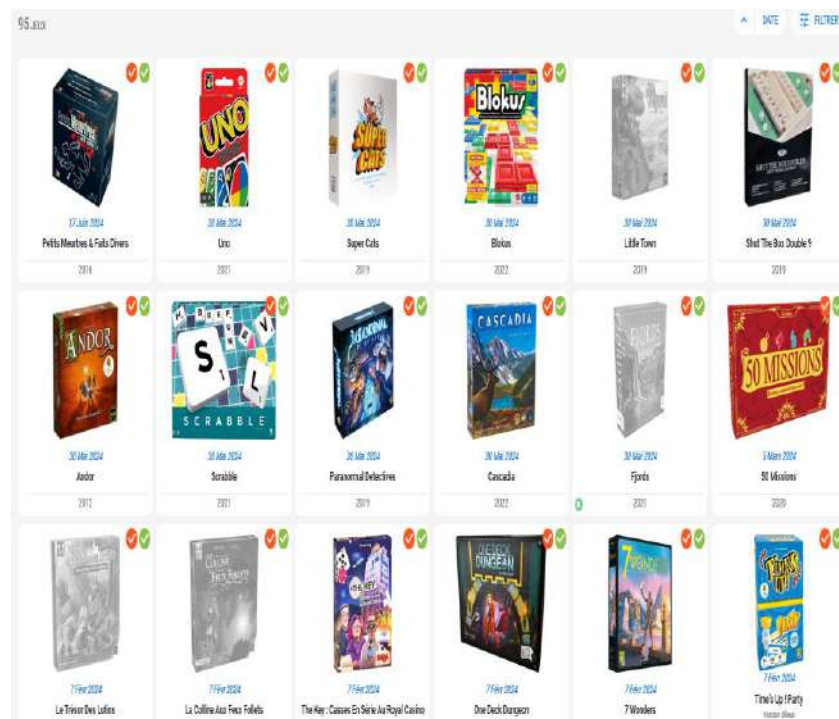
95 JEUX

DATE FILTRER

17 Juin 2024
Petits Meurtres & Faits Divers
2016

30 Mai 2024
Uno
2021

30 Mai 2024
Super Cats
2019

30 Mai 2024
Blokus
2022

30 Mai 2024
Little Town
2019

30 Mai 2024
Shut The Box Double 9
2019

30 Mai 2024
Andor
2012

30 Mai 2024
Scrabble
2021

30 Mai 2024
Paranormal Detectives
2019

30 Mai 2024
Cascadia
2022

30 Mai 2024
Fjords
2021

5 Mars 2024
50 Missions
2020

7 Févr 2024
Le Trésor Des Lutins

7 Févr 2024
La Colline Aux Feux Follets

7 Févr 2024
The Key : Casses En Série Au Royal Casino

7 Févr 2024
One Deck Dungeon

7 Févr 2024
7 Wonders

7 Févr 2024
Time's Up ! Party